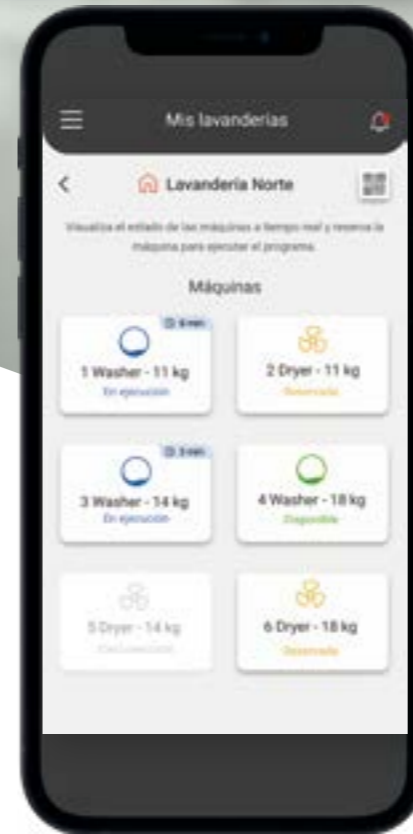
Mis lavanderías

Lavandería Norte

Visualiza el estado de las máquinas a tiempo real y reserva la máquina para ejecutar el programa.

Máquinas

6 min
1 Washer - 11 kg
En ejecución

2 Dryer - 11 kg
Reservada

3 min
3 Washer - 14 kg
En ejecución

4 Washer - 18 kg
Disponible

5 Dryer - 14 kg
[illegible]

6 Dryer - 18 kg
Reservada